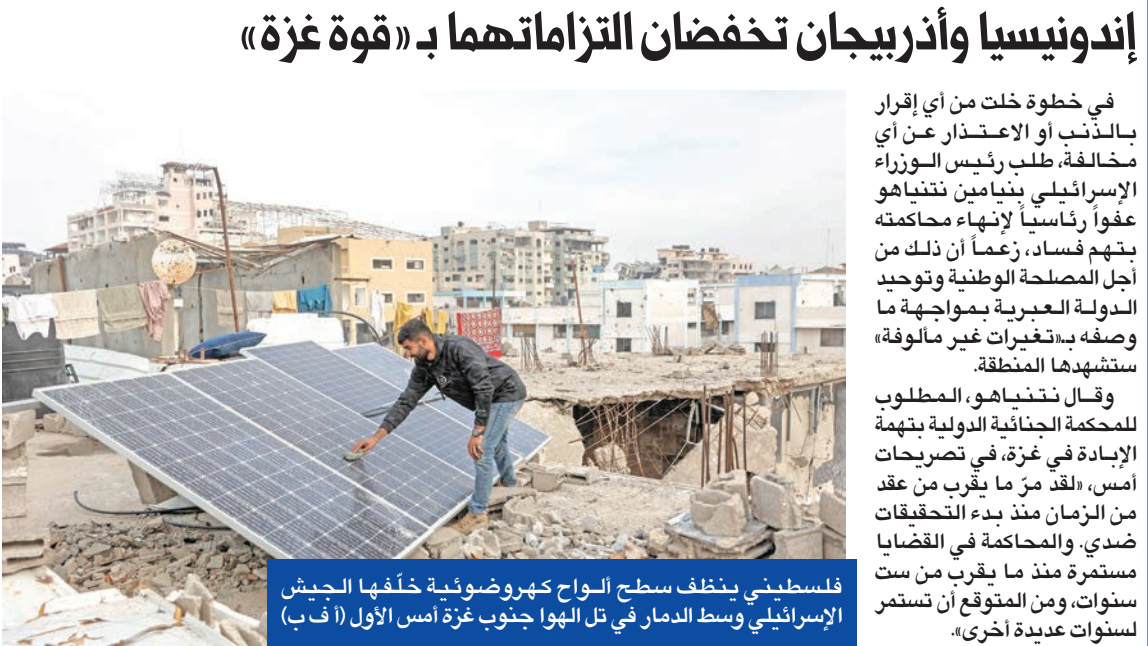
إندونيسيا وأذربيجان تخفضان التزاماتهما بـ«قوة غزة»

في خطوة خلت من أي إقرار بالذنب أو الاعتذار عن أي مخالفة، طلب رئيس الوزراء الإسرائيلي بنيامين نتنياهو عفواً رئاسياً لإنهاء محاكمته بتهم فساد، زعماً أن ذلك من أجل المصلحة الوطنية وتوحيد الدولة العبرية بمواجهة ما وصفه بـ«تغيرات غير مألوفة» ستشهدها المنطقة.

وقال نتنياهو، المطلوب للمحكمة الجنائية الدولية بتهمة الإبادة في غزة، في تصريحات أمس، «لقد مرّ ما يقرب من عقد من الزمان منذ بدء التحقيقات ضدي. والمحاكمة في القضايا مستمرة منذ ما يقرب من ست سنوات، ومن المتوقع أن تستمر لسنوات عديدة أخرى».

فلسطيني ينظف سطح ألواح كهروضوئية خلّفها الجيش الإسرائيلي وسط الدمار في تل الهوا جنوب غزة أمس الأول (أ ف ب)